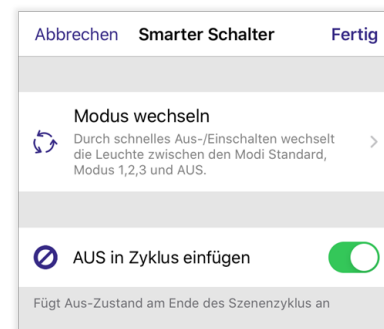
Abbrechen Smarter Schalter Fertig

Modus wechseln
Durch schnelles Aus-/Einschalten wechselt die Leuchte zwischen den Modi Standard, Modus 1,2,3 und AUS.

AUS in Zyklus einfügen

Fügt Aus-Zustand am Ende des Szenenzyklus an